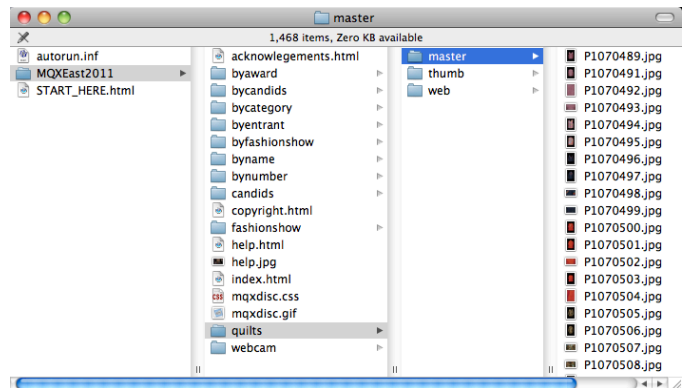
master

1,468 items, Zero KB available

autorun.inf
MQXEast2011
START_HERE.html

acknowlegements.html
byaward
bycandids
bycategory
byentrant
byfashionshow
byname
bynumber
candids
copyright.html
fashionshow
help.html
help.jpg
index.html
mqxdisc.css
mqxdisc.gif
quilts
webcam

master
thumb
web

P1070489.jpg
P1070491.jpg
P1070492.jpg
P1070493.jpg
P1070494.jpg
P1070495.jpg
P1070496.jpg
P1070497.jpg
P1070498.jpg
P1070499.jpg
P1070500.jpg
P1070501.jpg
P1070502.jpg
P1070503.jpg
P1070504.jpg
P1070505.jpg
P1070506.jpg
P1070507.jpg
P1070508.jpg